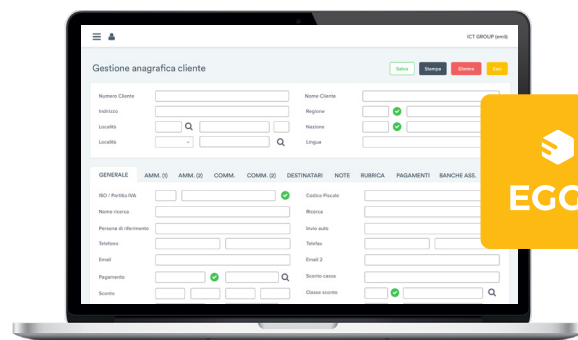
ICT GROUP (nmt)

Gestione anagrafica cliente

Salva Stampa Elimina Esci

Numero Cliente
Nome Cliente
Indirizzo
Regione
Località
Nazione
Località
Lingue

GENERALE AMM. (1) AMM. (2) COMM. COMM. (2) DESTINATARI NOTE RUBRICA PAGAMENTI BANCHE ASS.

ISO / Partita IVA
Codice Fiscale
Nome ricerca
Ricerca
Persona di riferimento
Invio auto
Telefono
Telefax
Email
Email 2
Pagamento
Sconto cassa
Sconto
Classe sconto

EGO